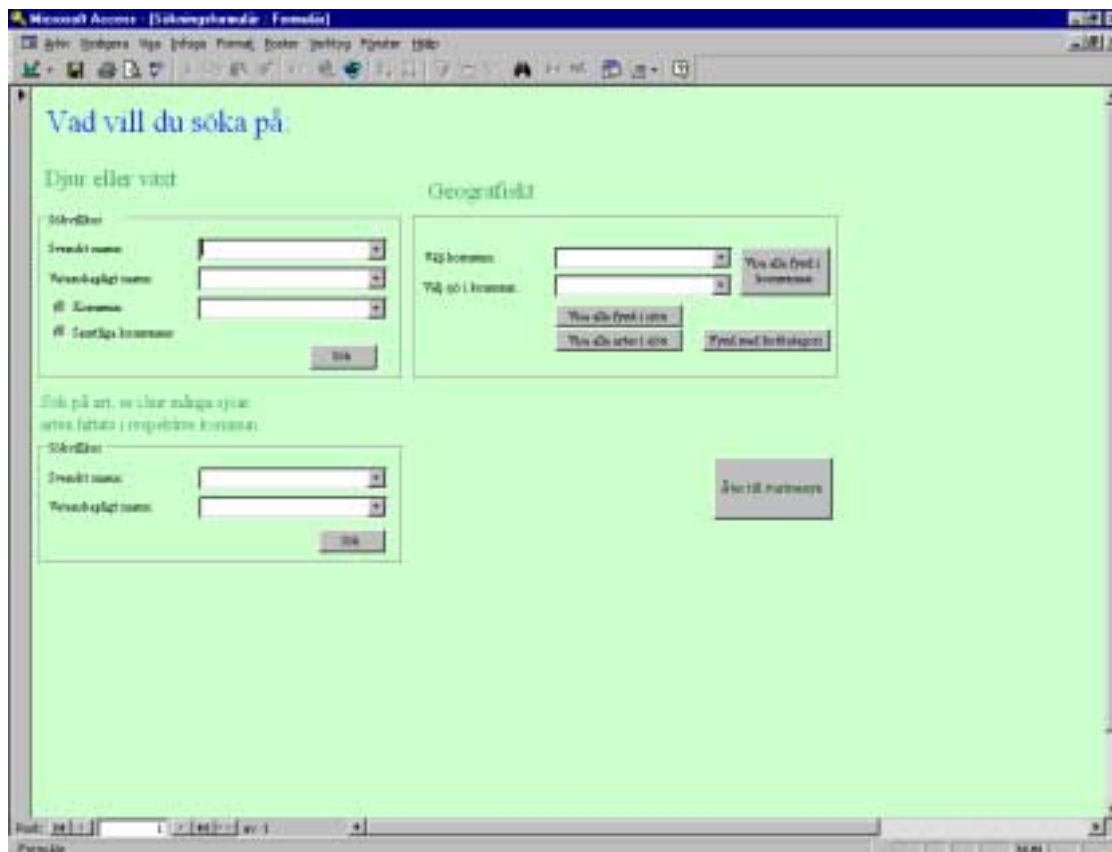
Microsoft Access - [Sökningsformulär : Formulär]

Arkiv Redigera Visa Infoga Format Poster Verktyg Fönster Hjälp

Vad vill du söka på.

Djur eller växt

Sökvillkor

Svenskt namn:

Vetenskapligt namn:

Kommun

Samtliga kommuner

Sök

Geografiskt

Välj kommun:

Välj sjö i kommun:

Visa alla fynd i kommunen

Visa alla fynd i sjön

Visa alla arter i sjön

Fynd med hotkategori

Sök på art, se efter många sjöar arten hittats i respektive kommun.

Sökvillkor

Svenskt namn:

Vetenskapligt namn:

Sök

Åter till startmeny

Post: 1 av 1

Formulär